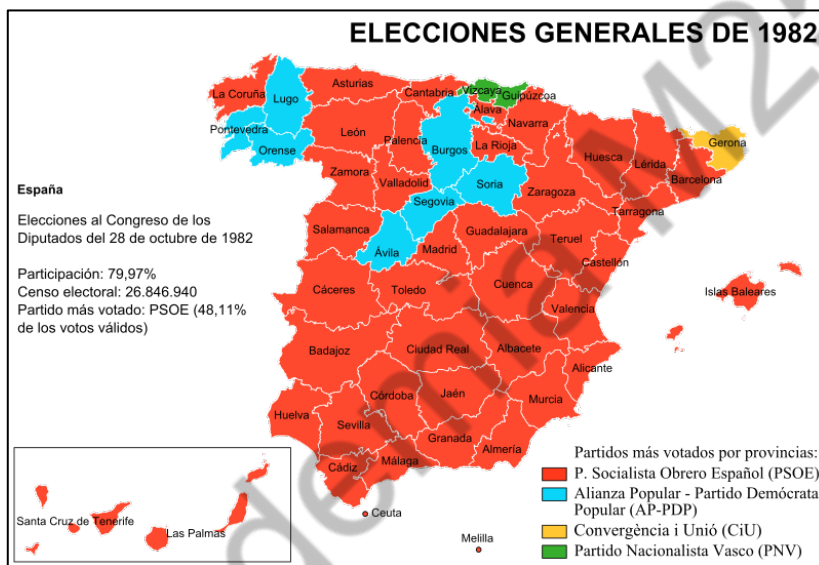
ELECCIONES GENERALES DE 1982

España

Elecciones al Congreso de los Diputados del 28 de octubre de 1982

Participación: 79,97%
Censo electoral: 26.846.940
Partido más votado: PSOE (48,11% de los votos válidos)

La Coruña
Lugo
Asturias
Cantabria
Vizcaya
Guipúzcoa
Álava
Navarra
Pontevedra
Orense
León
Palencia
Burgos
La Rioja
Huesca
Lérida
Gerona
Barcelona
Zamora
Valladolid
Soria
Zaragoza
Tarragona
Segovia
Salamanca
Guadalajara
Teruel
Ávila
Madrid
Castellón
Cáceres
Toledo
Cuenca
Valencia
Islas Baleares
Badajoz
Ciudad Real
Albacete
Alicante
Córdoba
Jaén
Murcia
Huelva
Sevilla
Granada
Almería
Cádiz
Málaga
Ceuta
Melilla
Santa Cruz de Tenerife
Las Palmas

Partidos más votados por provincias:
P. Socialista Obrero Español (PSOE)
Alianza Popular - Partido Demócrata Popular (AP-PDP)
Convergència i Unió (CiU)
Partido Nacionalista Vasco (PNV)